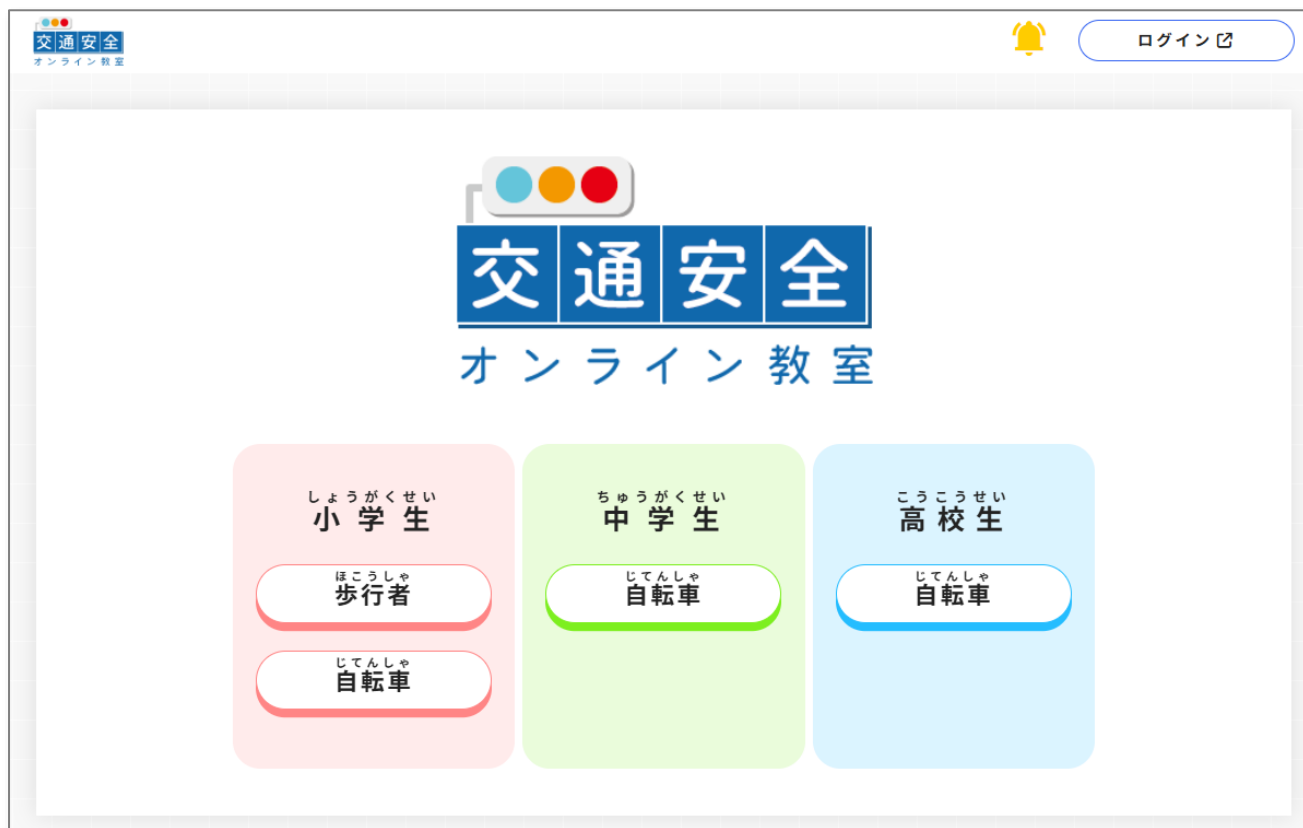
交通安全
オンライン教室

ログイン

交通安全
オンライン教室

しょうがくせい
小学生

ほこうしゃ
歩行者

じてんしゃ
自転車

ちゅうがくせい
中学生

じてんしゃ
自転車

こうこうせい
高校生

じてんしゃ
自転車